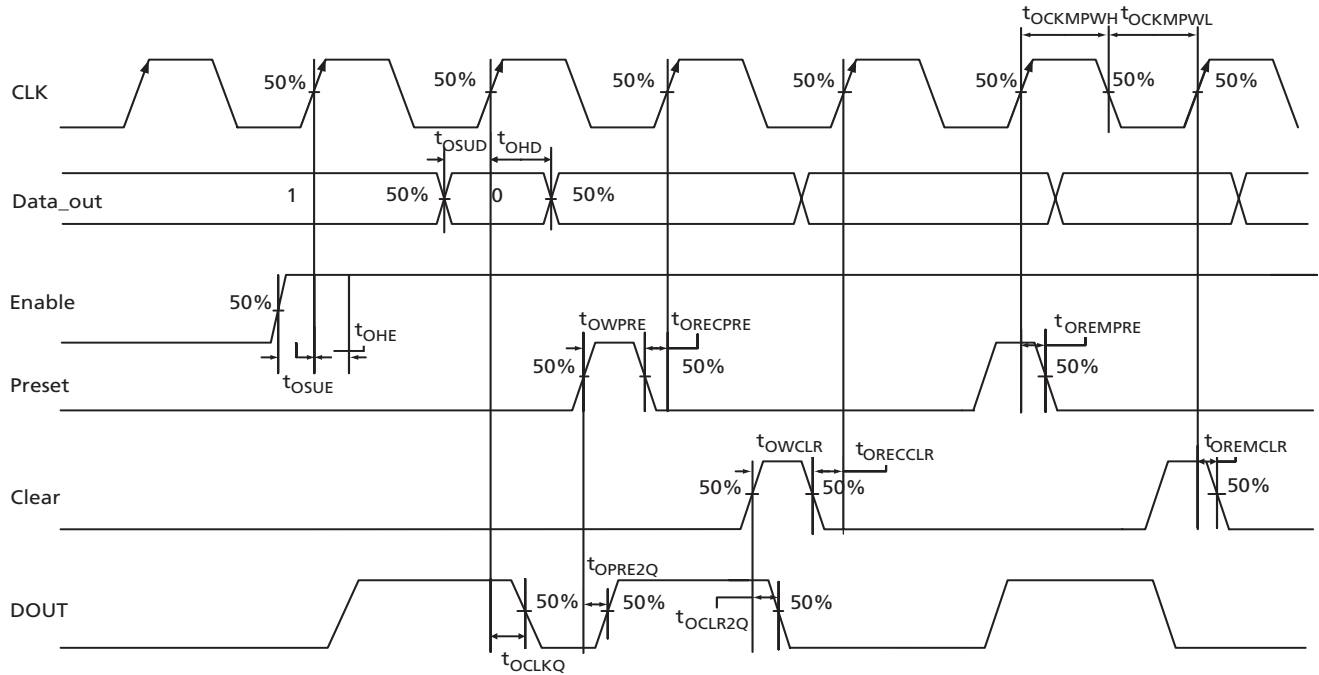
$t_{OCKMPWH}$ $t_{OCKMPWL}$

CLK

50% 50% 50% 50% 50% 50% 50%

$t_{OSUD}$ $t_{OHD}$

Data_out

1 50% 0 50%

Enable

50%

$t_{OHE}$

$t_{OSUE}$

$t_{OWPRE}$ $t_{ORECPRE}$

50% 50%

$t_{OREMPRE}$

50%

Preset

$t_{OWCLR}$ $t_{ORECCLR}$

50% 50%

$t_{OREMCLR}$

50%

Clear

$t_{OPRE2Q}$

DOUT

50% 50% 50%

$t_{OCLR2Q}$

$t_{OCLKQ}$